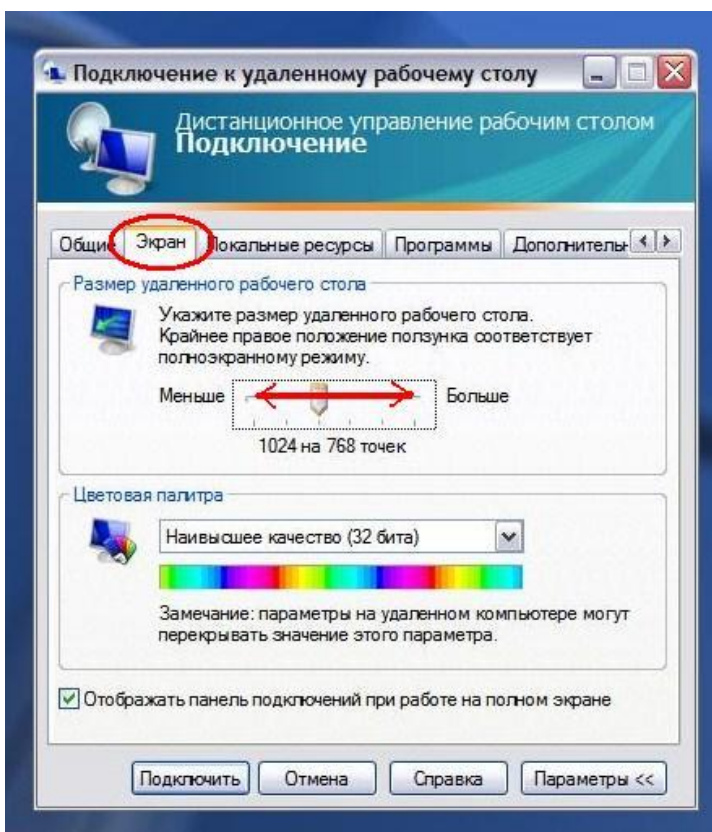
Подключение к удаленному рабочему столу

Дистанционное управление рабочим столом
Подключение

Общие | Экран | Локальные ресурсы | Программы | Дополнительн

Размер удаленного рабочего стола

Укажите размер удаленного рабочего стола. Крайнее правое положение ползунка соответствует полноэкранному режиму.

Меньше Больше

1024 на 768 точек

Цветовая палитра

Наивысшее качество (32 бита)

Замечание: параметры на удаленном компьютере могут перекрывать значение этого параметра.

Отображать панель подключений при работе на полном экране

Подключить | Отмена | Справка | Параметры <<